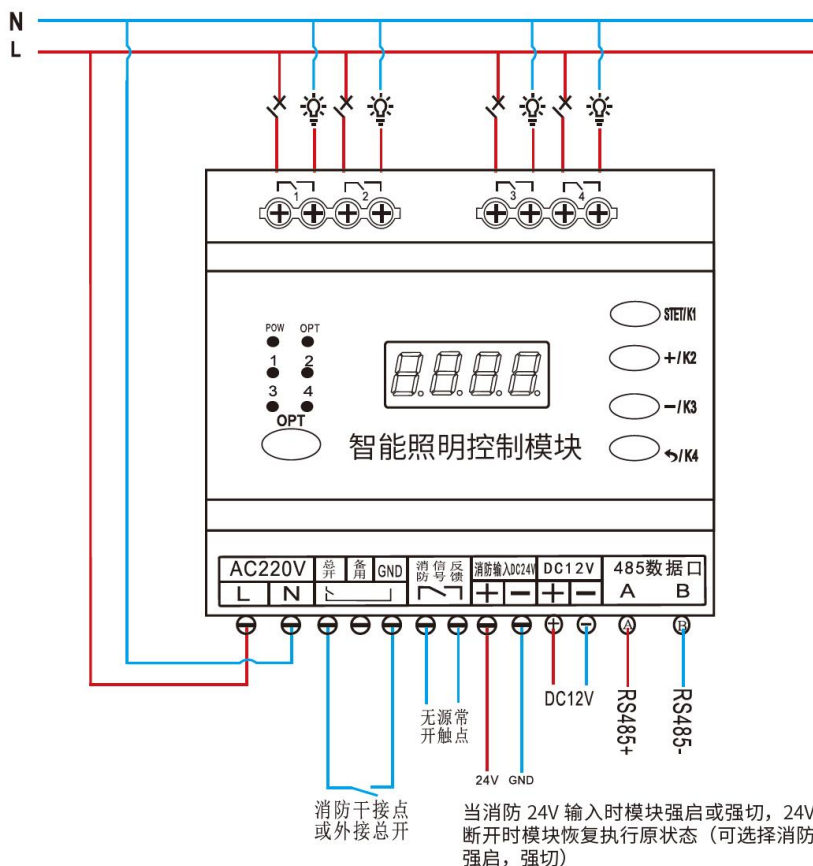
N
L

1 2 3 4

POW OPT
1 2
3 4
OPT

STET/K1
+/K2
−/K3
/K4

智能照明控制模块

AC220V
L N
总开 备用 GND
消防 信号 反馈
消防输入DC24V
+ −
DC12V
+ −
485数据口
A B

无源常开触点
24V GND
DC12V
RS485+
RS485-

消防干接点或外接总开

当消防 24V 输入时模块强启或强切，24V 断开时模块恢复执行原状态（可选择消防强启，强切）